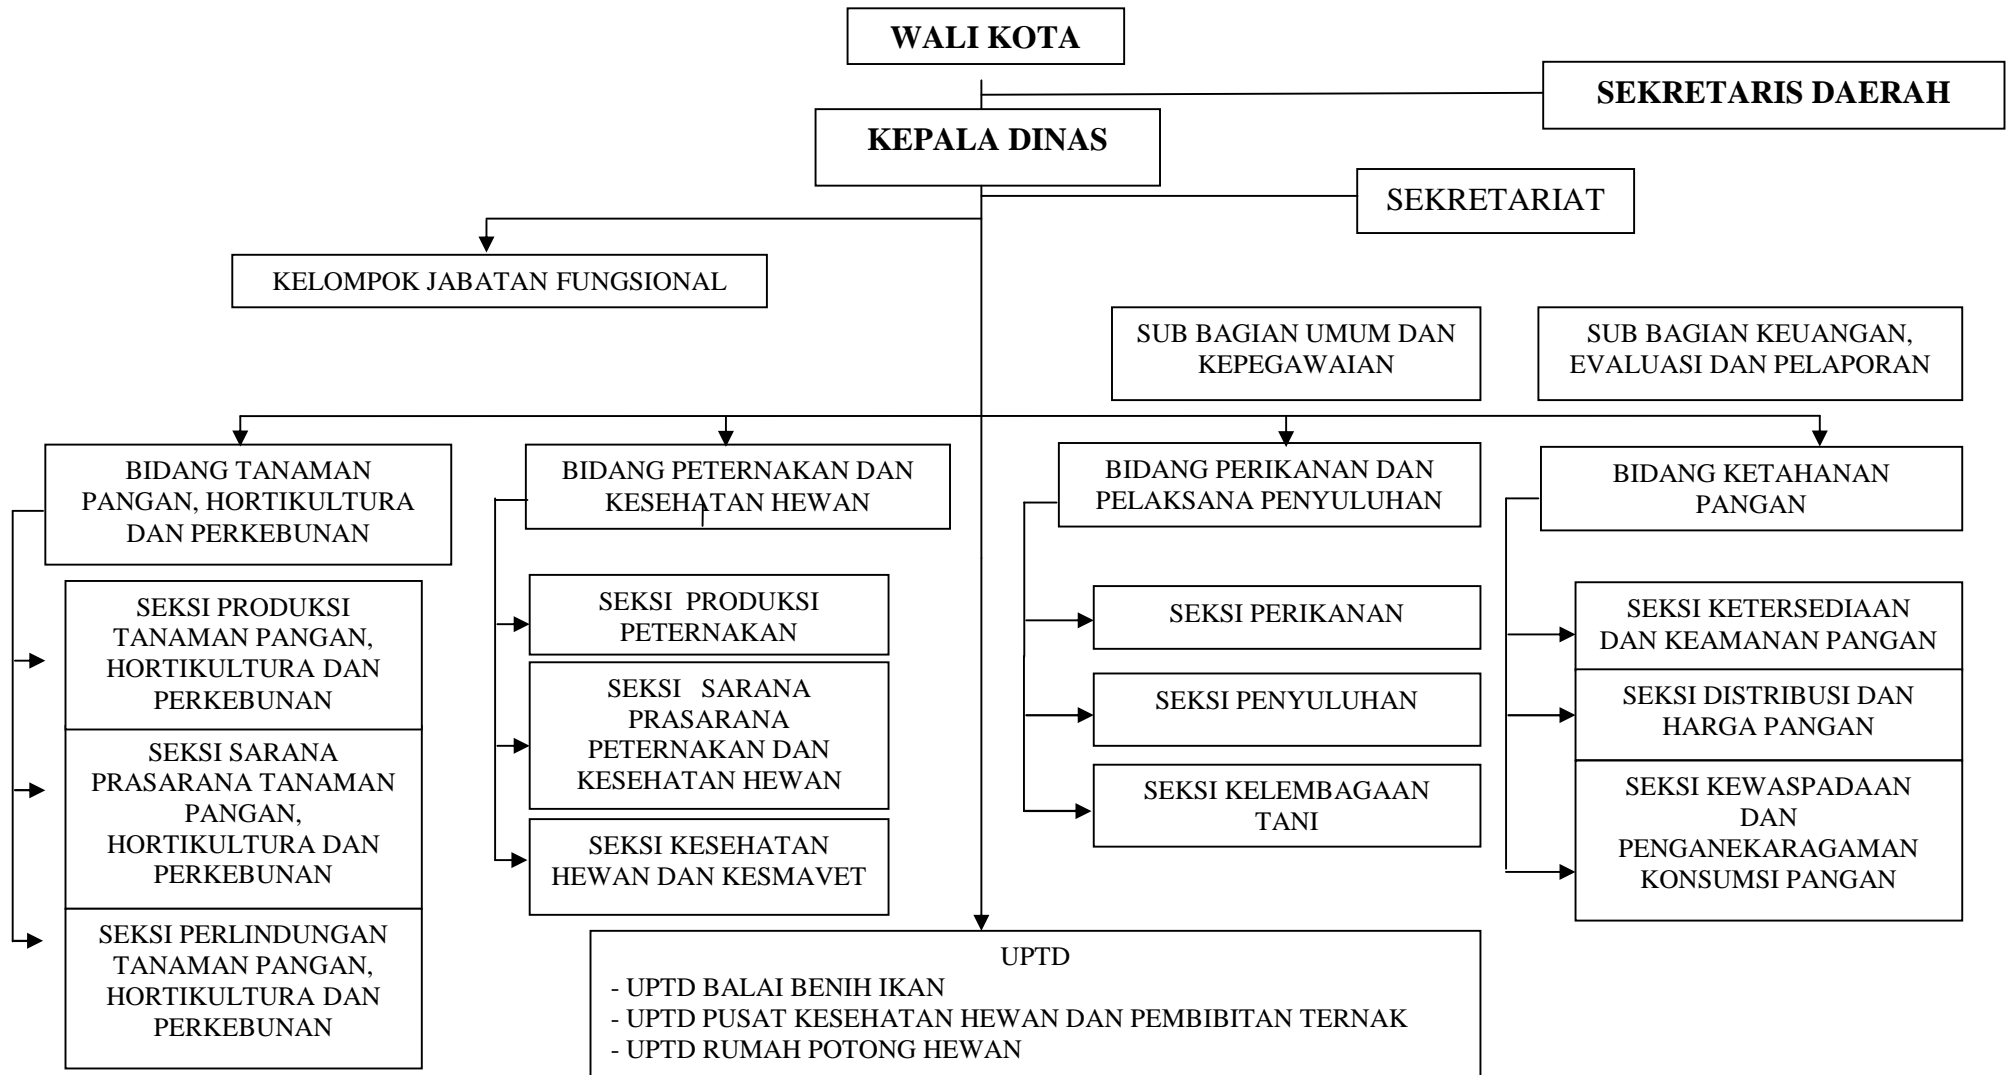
WALI KOTA

SEKRETARIS DAERAH

KEPALA DINAS

SEKRETARIAT

KELOMPOK JABATAN FUNGSIONAL

SUB BAGIAN UMUM DAN KEPEGAWAIAN

SUB BAGIAN KEUANGAN, EVALUASI DAN PELAPORAN

BIDANG TANAMAN PANGAN, HORTIKULTURA DAN PERKEBUNAN

SEKSI PRODUKSI TANAMAN PANGAN, HORTIKULTURA DAN PERKEBUNAN

SEKSI SARANA PRASARANA TANAMAN PANGAN, HORTIKULTURA DAN PERKEBUNAN

SEKSI PERLINDUNGAN TANAMAN PANGAN, HORTIKULTURA DAN PERKEBUNAN

BIDANG PETERNAKAN DAN KESEHATAN HEWAN

SEKSI PRODUKSI PETERNAKAN

SEKSI SARANA PRASARANA PETERNAKAN DAN KESEHATAN HEWAN

SEKSI KESEHATAN HEWAN DAN KESMAVET

BIDANG PERIKANAN DAN PELAKSANA PENYULUHAN

SEKSI PERIKANAN

SEKSI PENYULUHAN

SEKSI KELEMBAGAAN TANI

BIDANG KETAHANAN PANGAN

SEKSI KETERSEDIAAN DAN KEAMANAN PANGAN

SEKSI DISTRIBUSI DAN HARGA PANGAN

SEKSI KEWASPADAAN DAN PENGANEKARAGAMAN KONSUMSI PANGAN

UPTD
- UPTD BALAI BENIH IKAN
- UPTD PUSAT KESEHATAN HEWAN DAN PEMBIBITAN TERNAK
- UPTD RUMAH POTONG HEWAN